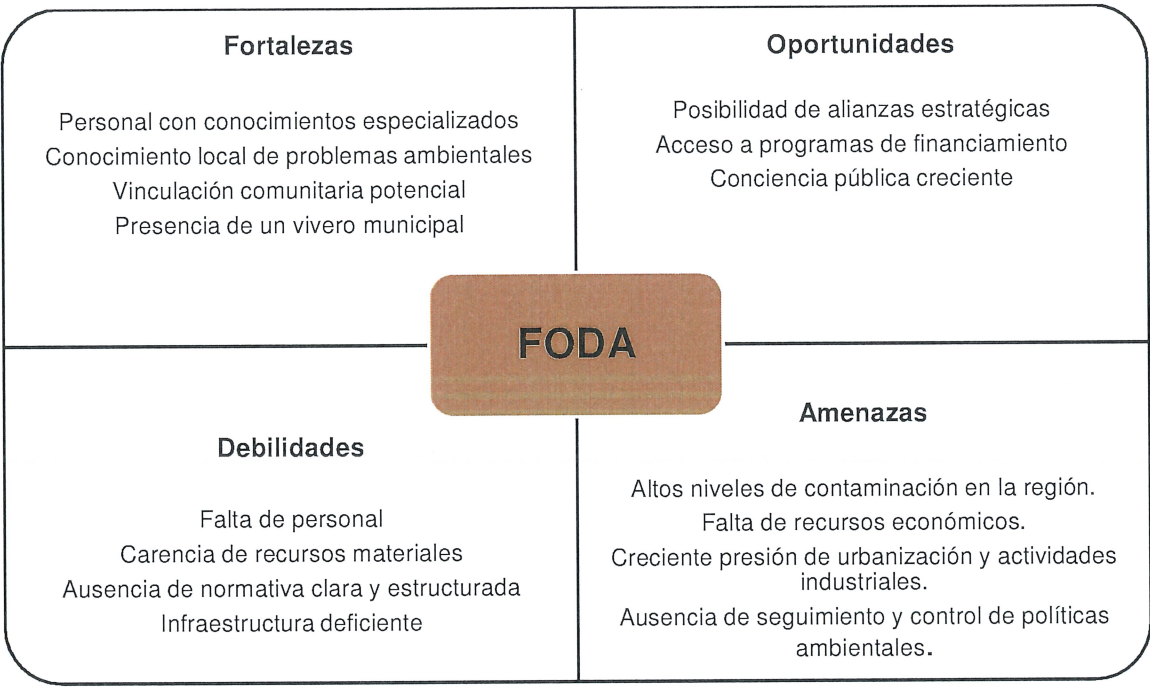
Fortalezas

Personal con conocimientos especializados
Conocimiento local de problemas ambientales
Vinculación comunitaria potencial
Presencia de un vivero municipal

Oportunidades

Posibilidad de alianzas estratégicas
Acceso a programas de financiamiento
Conciencia pública creciente

FODA

Debilidades

Falta de personal
Carencia de recursos materiales
Ausencia de normativa clara y estructurada
Infraestructura deficiente

Amenazas

Altos niveles de contaminación en la región.
Falta de recursos económicos.
Creciente presión de urbanización y actividades industriales.
Ausencia de seguimiento y control de políticas ambientales.